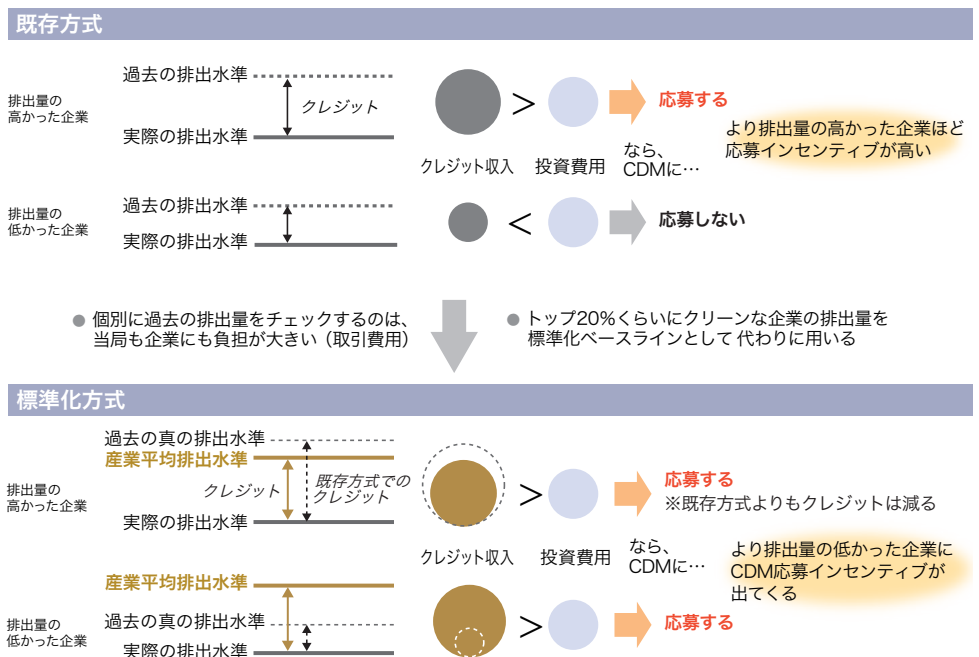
既存方式

排出量の高かった企業

過去の排出水準

クレジット

実際の排出水準

$>$

応募する

より排出量の高かった企業ほど応募インセンティブが高い

クレジット収入　投資費用

なら、CDMに…

排出量の低かった企業

過去の排出水準

実際の排出水準

$<$

応募しない

● 個別に過去の排出量をチェックするのは、当局も企業にも負担が大きい（取引費用）

● トップ20%くらいにクリーンな企業の排出量を標準化ベースラインとして代わりに用いる

標準化方式

排出量の高かった企業

過去の真の排出水準

産業平均排出水準

クレジット

既存方式でのクレジット

実際の排出水準

$>$

応募する

※既存方式よりもクレジットは減る

クレジット収入　投資費用

なら、CDMに…

より排出量の低かった企業にCDM応募インセンティブが出てくる

排出量の低かった企業

産業平均排出水準

過去の真の排出水準

実際の排出水準

$>$

応募する